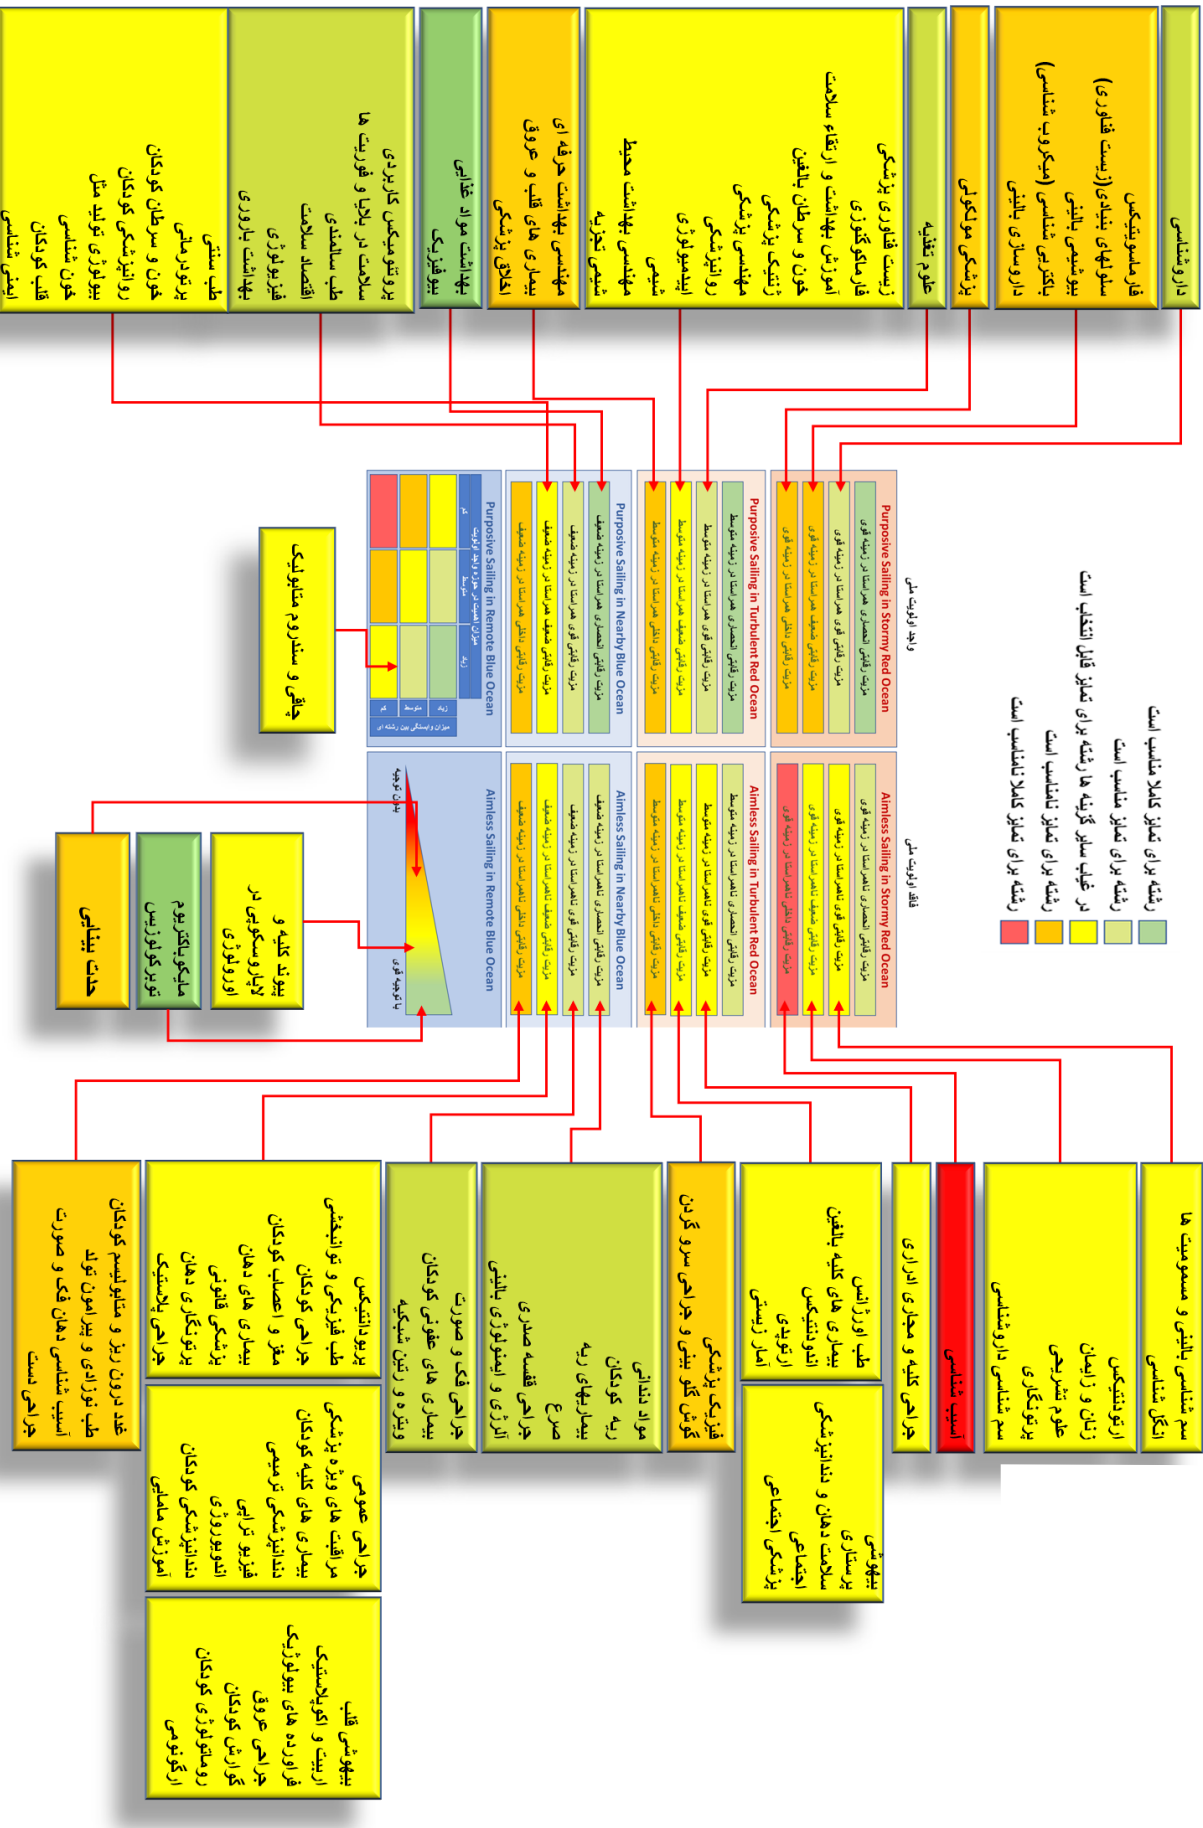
داروشناسی

فارماسیوتیکس
سلولهای بنیادی(زیست فناوری)
بیوشیمی بالینی
باکتری شناسی (میکروب شناسی)
داروسازی بالینی

پزشکی مولکولی

علوم تغذیه

زیست فناوری پزشکی
فارماکولوژی
آموزش بهداشت و ارتقاء سلامت
خون و سرطان بالغین
ژنتیک پزشکی
مهندسی پزشکی
روانپزشکی
اپیدمیولوژی
شیمی
مهندسی بهداشت محیط
شیمی تجزیه

مهندسی بهداشت حرفه ای
بیماری های قلب و عروق
اخلاق پزشکی

بهداشت مواد غذایی
بیوفیزیک

پروتئومیکس کاربردی
سلامت در بلایا و فوریت ها
طب سالمندی
اقتصاد سلامت
فیزیولوژی
بهداشت باروری

طب سنتی
پرتودرمانی
خون و سرطان کودکان
روانپزشکی کودکان
بیولوژی تولید مثل
خون شناسی
قلب کودکان
ایمنی شناسی

رشته برای تمایز کاملا مناسب است
رشته برای تمایز مناسب است
در غیاب سایر گزینه ها رشته برای تمایز قابل انتخاب است
رشته برای تمایز نامناسب است
رشته برای تمایز کاملا نامناسب است

واجد اولویت ملی
فاقد اولویت ملی

Purposive Sailing in Stormy Red Ocean
مزیت رقابتی انحصاری همراستا در زمینه قوی
مزیت رقابتی قوی همراستا در زمینه قوی
مزیت رقابتی ضعیف همراستا در زمینه قوی
مزیت رقابتی ناقص همراستا در زمینه قوی

Purposive Sailing in Turbulent Red Ocean
مزیت رقابتی انحصاری همراستا در زمینه متوسط
مزیت رقابتی قوی همراستا در زمینه متوسط
مزیت رقابتی ضعیف همراستا در زمینه متوسط
مزیت رقابتی ناقص همراستا در زمینه متوسط

Purposive Sailing in Nearby Blue Ocean
مزیت رقابتی انحصاری همراستا در زمینه ضعیف
مزیت رقابتی قوی همراستا در زمینه ضعیف
مزیت رقابتی ضعیف همراستا در زمینه ضعیف
مزیت رقابتی ناقص همراستا در زمینه ضعیف

Purposive Sailing in Remote Blue Ocean
میزان وابستگی بین رشته ای
زیاد
متوسط
کم

چاقی و سندروم متابولیک

Aimless Sailing in Stormy Red Ocean
مزیت رقابتی انحصاری ناهمراستا در زمینه قوی
مزیت رقابتی قوی ناهمراستا در زمینه قوی
مزیت رقابتی ضعیف ناهمراستا در زمینه قوی
مزیت رقابتی ناقص ناهمراستا در زمینه قوی

Aimless Sailing in Turbulent Red Ocean
مزیت رقابتی انحصاری ناهمراستا در زمینه متوسط
مزیت رقابتی قوی ناهمراستا در زمینه متوسط
مزیت رقابتی ضعیف ناهمراستا در زمینه متوسط
مزیت رقابتی ناقص ناهمراستا در زمینه متوسط

Aimless Sailing in Nearby Blue Ocean
مزیت رقابتی انحصاری ناهمراستا در زمینه ضعیف
مزیت رقابتی قوی ناهمراستا در زمینه ضعیف
مزیت رقابتی ضعیف ناهمراستا در زمینه ضعیف
مزیت رقابتی ناقص ناهمراستا در زمینه ضعیف

Aimless Sailing in Remote Blue Ocean
بدون توجیه
با توجیه قوی

پیوند کلیه و لاپاروسکوپی در اورولوژی
مایکوباکتریوم توبرکلوزیس
حدت بینایی

سم شناسی بالینی و مسمومیت ها
انگل شناسی

ارتودنتیکس
زنان و زایمان
علوم تشریحی
پریودنتولوژی
سم شناسی داروشناسی

آسیب شناسی

جراحی کلیه و مجاری ادراری

طب اورژانس
بیماری های کلیه بالغین
اندودنتیکس
ارتوپدی
آمار زیستی

بهورزی
پرستاری
سلامت دهان و دندانپزشکی اجتماعی
پزشکی اجتماعی

فیزیک پزشکی
گوش گلو بینی و جراحی سر و گردن

مواد دندانی
ریه کودکان
بیماری‌های ریه
صرع
جراحی قفسه صدری
آلرژی و ایمنولوژی بالینی

جراحی فک و صورت
بیماری های عفونی کودکان
ویتره و رتین شبکیه

پروستودنتیکس
طب فیزیکی و توانبخشی
جراحی کودکان
مغز و اعصاب کودکان
بیماری های دهان
پزشکی قانونی
پرتونگاری دهان
جراحی پلاستیک

جراحی عمومی
مراقبت های ویژه پزشکی
بیماری های کلیه کودکان
دندانپزشکی ترمیمی
فیزیوتراپی
اندوپرودنتی
دندانپزشکی کودکان
آموزش مامایی

بیهوشی قلب
اپیدمی و اکولوژیستیک
فرآورده های بیولوژیک
جراحی عروق
گوارش کودکان
روماتولوژی کودکان
ارگونومی

غدد درون ریز و متابولیسم کودکان
طب نوزادی و پیرامون تولد
آسیب شناسی دهان فک و صورت
جراحی دست